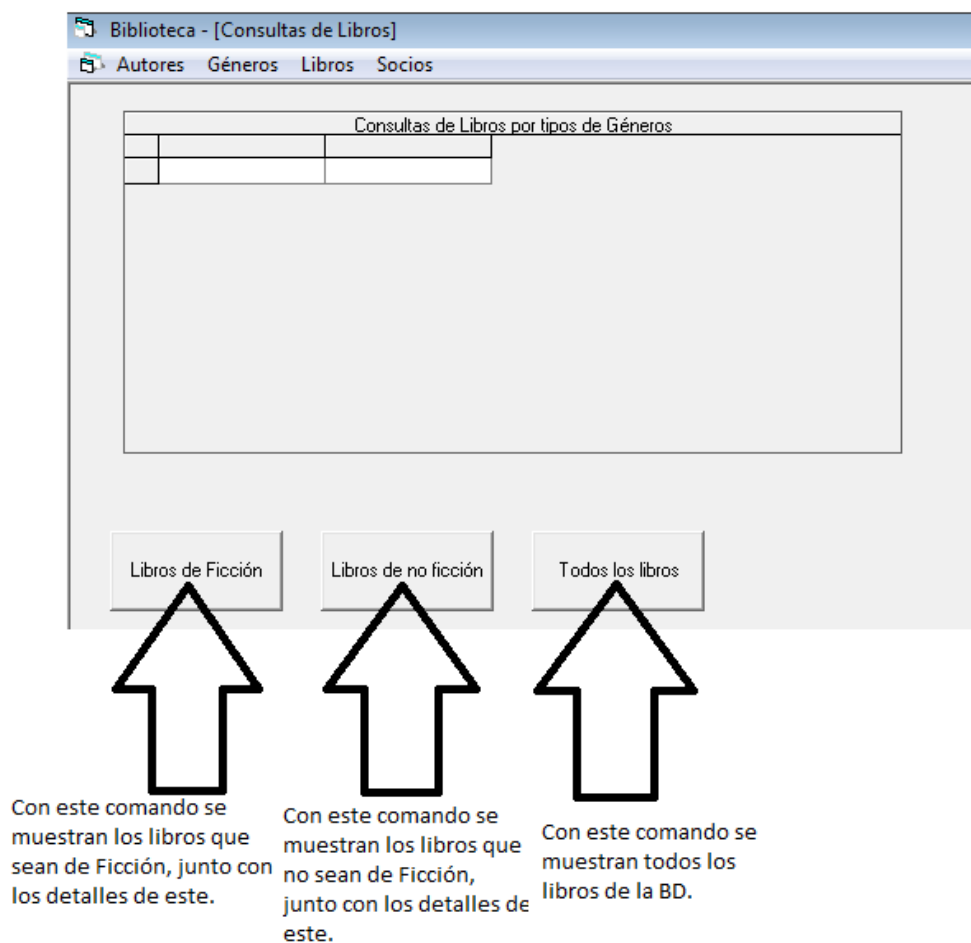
Biblioteca - [Consultas de Libros]

Autores Géneros Libros Socios

Consultas de Libros por tipos de Géneros

Libros de Ficción

Libros de no ficción

Todos los libros

Con este comando se muestran los libros que sean de Ficción, junto con los detalles de este.

Con este comando se muestran los libros que no sean de Ficción, junto con los detalles de este.

Con este comando se muestran todos los libros de la BD.